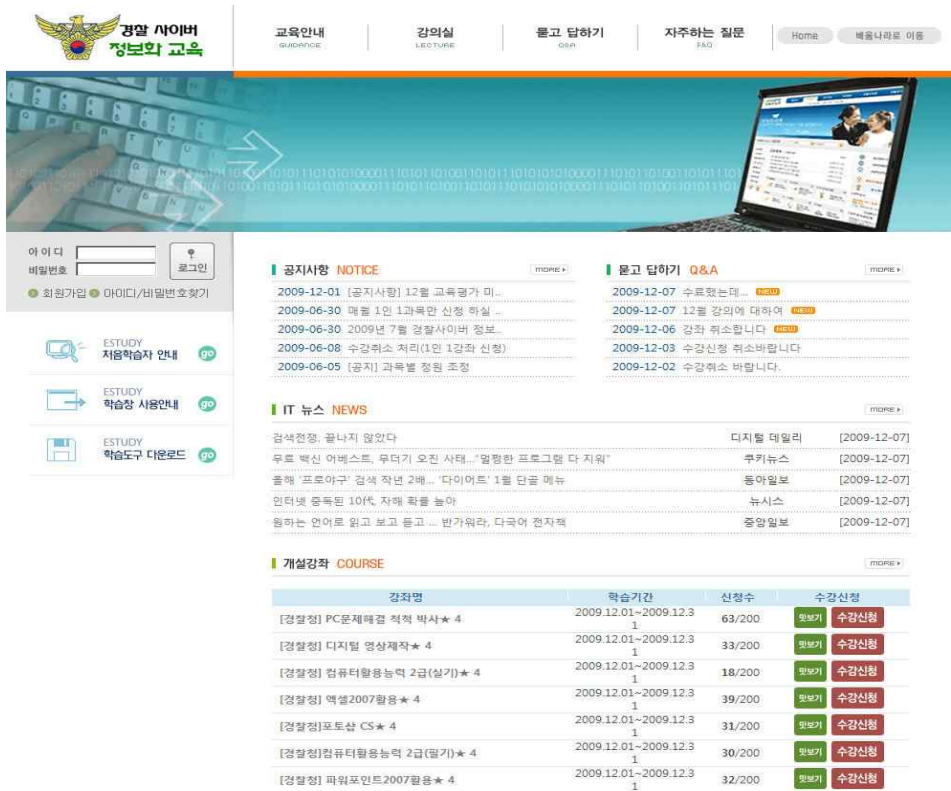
경찰 사이버 정보화 교육

교육안내 GUIDANCE
강의실 LECTURE
묻고 답하기 Q&A
자주하는 질문 FAQ
Home
배움나라로 이동

아이디
비밀번호
로그인
회원가입 아이디/비밀번호찾기

ESTUDY 처음학습자 안내 go
ESTUDY 학습창 사용안내 go
ESTUDY 학습도구 다운로드 go

공지사항 NOTICE more
2009-12-01 [공지사항] 12월 교육평가 미...
2009-06-30 매월 1인 1과목만 신청 하실 ..
2009-06-30 2009년 7월 경찰사이버 정보..
2009-06-08 수강취소 처리(1인 1강좌 신청)
2009-06-05 [공지] 과목별 정원 조정

묻고 답하기 Q&A more
2009-12-07 수료했는데... NEW
2009-12-07 12월 강의에 대하여 NEW
2009-12-06 강좌 취소합니다 NEW
2009-12-03 수강신청 취소바랍니다
2009-12-02 수강취소 바랍니다.

IT 뉴스 NEWS more
| | | |
|---|---|---|
| 검색전쟁, 끝나지 않았다 | 디지털 데일리 | [2009-12-07] |
| 무료 백신 어베스트, 무더기 오진 사태..."멀쩡한 프로그램 다 지워" | 쿠키뉴스 | [2009-12-07] |
| 올해 '프로야구' 검색 작년 2배... '다이어트' 1월 단골 메뉴 | 동아일보 | [2009-12-07] |
| 인터넷 중독된 10代, 자해 확률 높아 | 뉴시스 | [2009-12-07] |
| 원하는 언어로 읽고 보고 듣고 ... 반가워라, 다국어 전자책 | 중앙일보 | [2009-12-07] |

개설강좌 COURSE more
| 강좌명 | 학습기간 | 신청수 | 수강신청 |
|---|---|---|---|
| [경찰청] PC문제해결 척척 박사★ 4 | 2009.12.01~2009.12.31 | 63/200 | 맛보기 수강신청 |
| [경찰청] 디지털 영상제작★ 4 | 2009.12.01~2009.12.31 | 33/200 | 맛보기 수강신청 |
| [경찰청] 컴퓨터활용능력 2급(실기)★ 4 | 2009.12.01~2009.12.31 | 18/200 | 맛보기 수강신청 |
| [경찰청] 엑셀2007활용★ 4 | 2009.12.01~2009.12.31 | 39/200 | 맛보기 수강신청 |
| [경찰청]포토샵 CS★ 4 | 2009.12.01~2009.12.31 | 31/200 | 맛보기 수강신청 |
| [경찰청]컴퓨터활용능력 2급(필기)★ 4 | 2009.12.01~2009.12.31 | 30/200 | 맛보기 수강신청 |
| [경찰청] 파워포인트2007활용★ 4 | 2009.12.01~2009.12.31 | 32/200 | 맛보기 수강신청 |